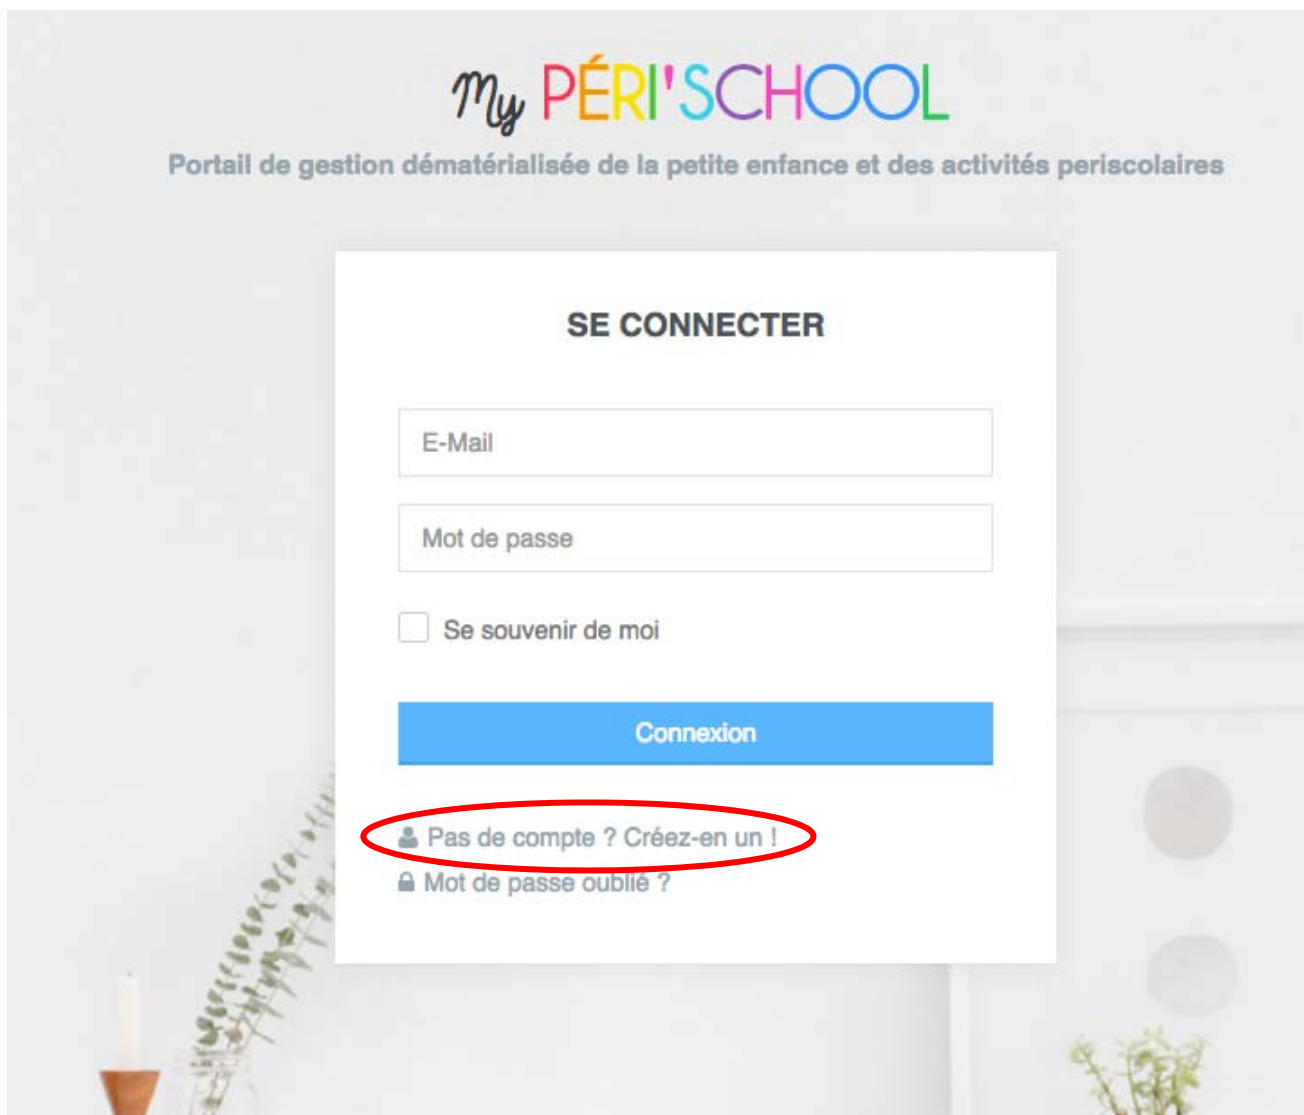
My PÉRI'SCHOOL

Portail de gestion dématérialisée de la petite enfance et des activités periscolaires

SE CONNECTER

E-Mail

Mot de passe

Se souvenir de moi

Connexion

Pas de compte ? Créez-en un !

Mot de passe oublié ?